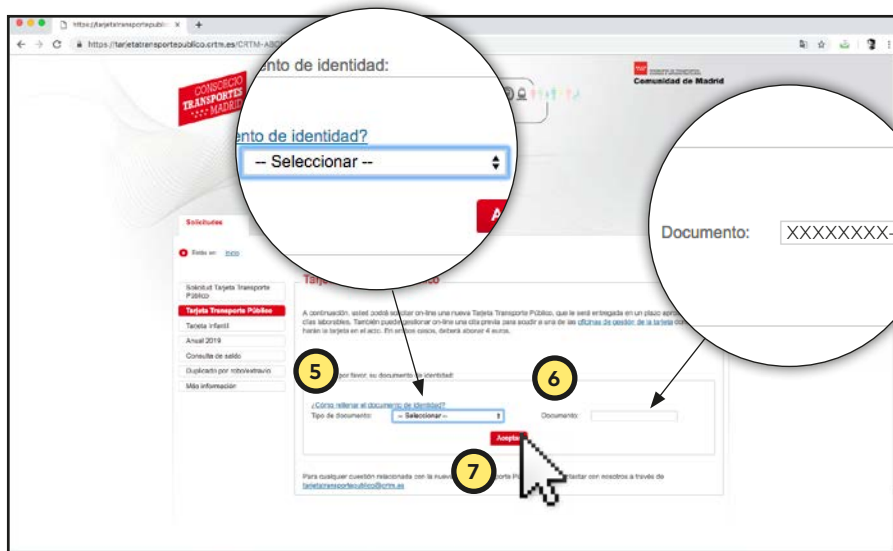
https://tarjetatransportepublic ×
https://tarjetatransportepublico.crtm.es/CRTM-ABO

ento de identidad:

ento de identidad?
-- Seleccionar --

A

CONSORCIO TRANSPORTES MADRID

Comunidad de Madrid

Documento: XXXXXXXX-

Solicitudes

Está en: Inicio

Solicitud Tarjeta Transporte Público
Tarjeta Transporte Público
Tarjeta Infantil
Anual 2019
Consulta de saldo
Duplicado por robo/extravío
Más información

Tarje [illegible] lico

A continuación, usted podrá solicitar on-line una nueva Tarjeta Transporte Público, que le será entregada en un plazo apro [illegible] días laborables. También puede gestionar on-line una cita previa para acudir a una de las oficinas de gestión de la tarjeta do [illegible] harán la tarjeta en el acto. En ambos casos, deberá abonar 4 euros.

5

6

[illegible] por favor, su documento de identidad:

¿Cómo rellenar el documento de identidad?
Tipo de documento: -- Seleccionar --
Documento:

Aceptar

7

Para cualquier cuestión relacionada con la nueva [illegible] orte P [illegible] ntactar con nosotros a través de tarjetatransportepublico@crtm.es